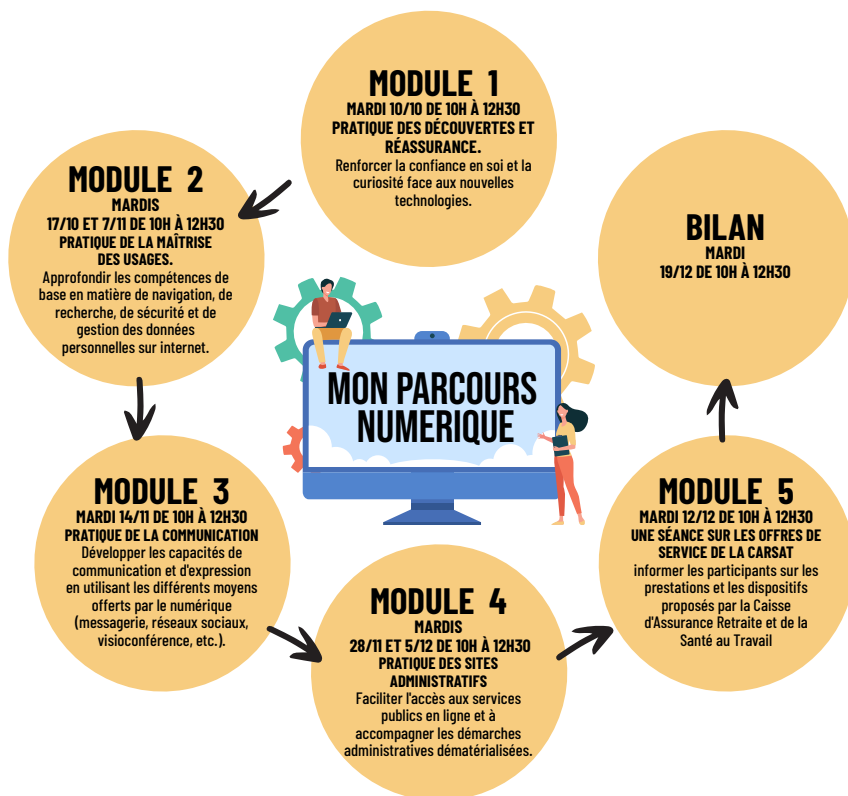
MODULE 1
MARDI 10/10 DE 10H À 12H30
PRATIQUE DES DÉCOUVERTES ET RÉASSURANCE.
Renforcer la confiance en soi et la curiosité face aux nouvelles technologies.

MODULE 2
MARDIS
17/10 ET 7/11 DE 10H À 12H30
PRATIQUE DE LA MAÎTRISE DES USAGES.
Approfondir les compétences de base en matière de navigation, de recherche, de sécurité et de gestion des données personnelles sur internet.

BILAN
MARDI
19/12 DE 10H À 12H30

MON PARCOURS NUMERIQUE

MODULE 3
MARDI 14/11 DE 10H À 12H30
PRATIQUE DE LA COMMUNICATION
Développer les capacités de communication et d'expression en utilisant les différents moyens offerts par le numérique (messagerie, réseaux sociaux, visioconférence, etc.).

MODULE 4
MARDIS
28/11 ET 5/12 DE 10H À 12H30
PRATIQUE DES SITES ADMINISTRATIFS
Faciliter l'accès aux services publics en ligne et à accompagner les démarches administratives dématérialisées.

MODULE 5
MARDI 12/12 DE 10H À 12H30
UNE SÉANCE SUR LES OFFRES DE SERVICE DE LA CARSAT
informer les participants sur les prestations et les dispositifs proposés par la Caisse d'Assurance Retraite et de la Santé au Travail